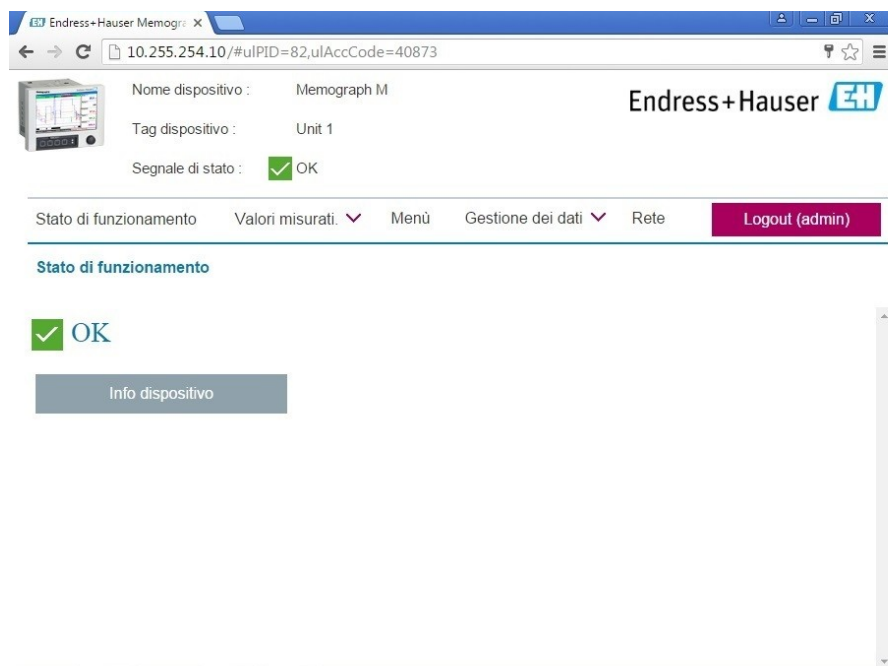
Endress+Hauser Memogra ×

10.255.254.10/#ulPID=82,ulAccCode=40873

Nome dispositivo : Memograph M

Tag dispositivo : Unit 1

Segnale di stato : OK

Endress+Hauser EH

Stato di funzionamento | Valori misurati. | Menù | Gestione dei dati | Rete | Logout (admin)

Stato di funzionamento

OK

Info dispositivo